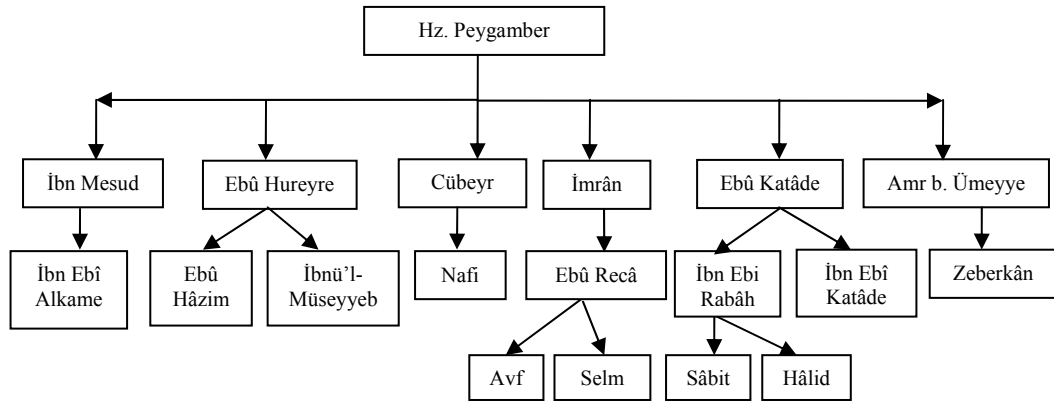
Hz. Peygamber

İbn Mesud

Ebû Hureyre

Cübeyr

İmrân

Ebû Katâde

Amr b. Ümeyye

İbn Ebî Alkame

Ebû Hâzim

İbnü'l-Müseyyeb

Nafi

Ebû Recâ

İbn Ebi Rabâh

İbn Ebî Katâde

Zeberkân

Avf

Selm

Sâbit

Hâlid